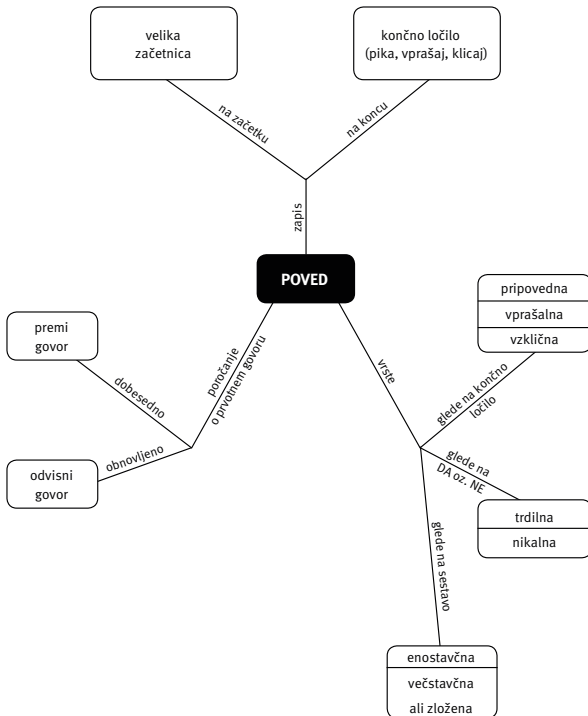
velika začetnica

končno ločilo (pika, vprašaj, klicaj)

na začetku

na koncu

zapis

POVED

premi govor

dobesedno

poročanje o prvotnem govoru

odvisni govor

obnovljeno

vrste

pripovedna

vprašalna

vzklična

glede na končno ločilo

glede na DA oz. NE

trdilna

nikalna

glede na sestavo

enostavčna

večstavčna ali zložena